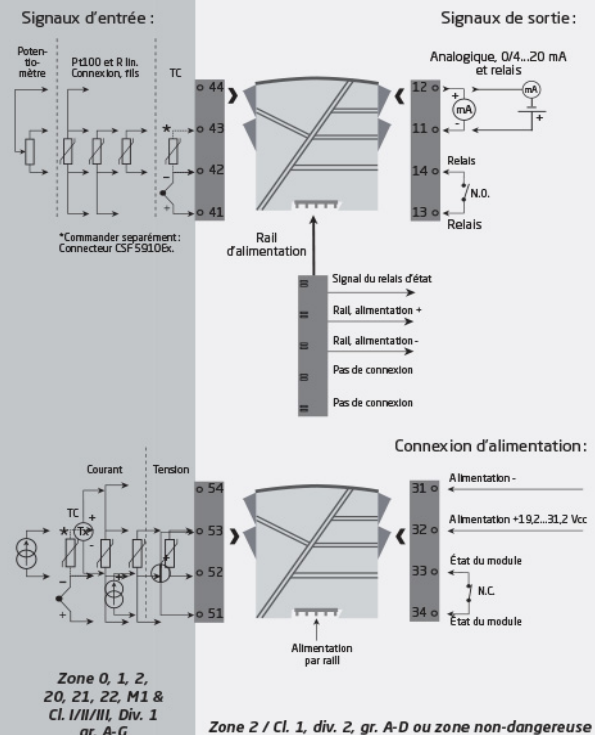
Signaux d'entrée :

Signaux de sortie :

Potentiomètre

Pt100 et R lin. Connexion, fils

TC

44
43
42
41

12
11
14
13

Analogique, 0/4...20 mA et relais

mA

mA

Relais

N.O.

Relais

*Commander separément : Connecteur CSF5910Ex.

Rail d'alimentation

Signal du relais d'état

Rail, alimentation +

Rail, alimentation -

Pas de connexion

Pas de connexion

Connexion d'alimentation :

Courant

Tension

TC

54
53
52
51

31
32
33
34

Alimentation -

Alimentation +19,2...31,2 Vcc

État du module

N.C.

État du module

Alimentation par rail

Zone 0, 1, 2, 20, 21, 22, M1 & Cl. I/II/III, Div. 1 gr. A-G

Zone 2 / Cl. 1, div. 2, gr. A-D ou zone non-dangereuse